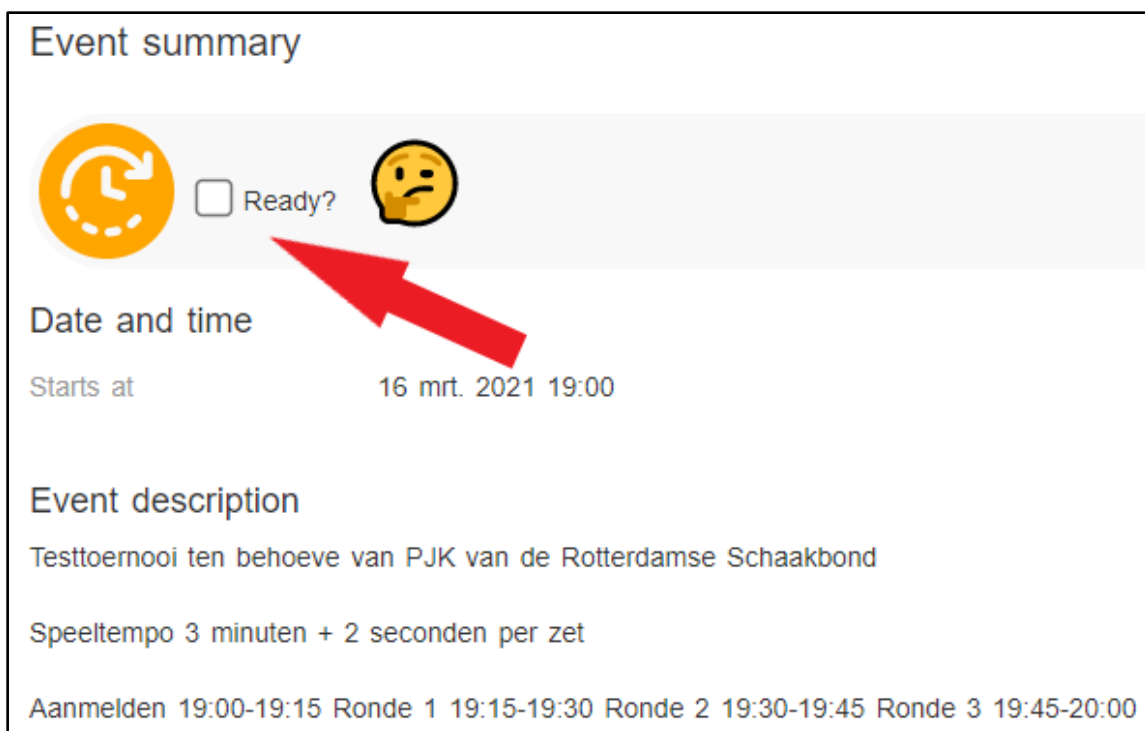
Event summary

Ready?

Date and time

Starts at 16 mrt. 2021 19:00

Event description

Testtoernooi ten behoeve van PJK van de Rotterdamse Schaakbond

Speeltempo 3 minuten + 2 seconden per zet

Aanmelden 19:00-19:15 Ronde 1 19:15-19:30 Ronde 2 19:30-19:45 Ronde 3 19:45-20:00